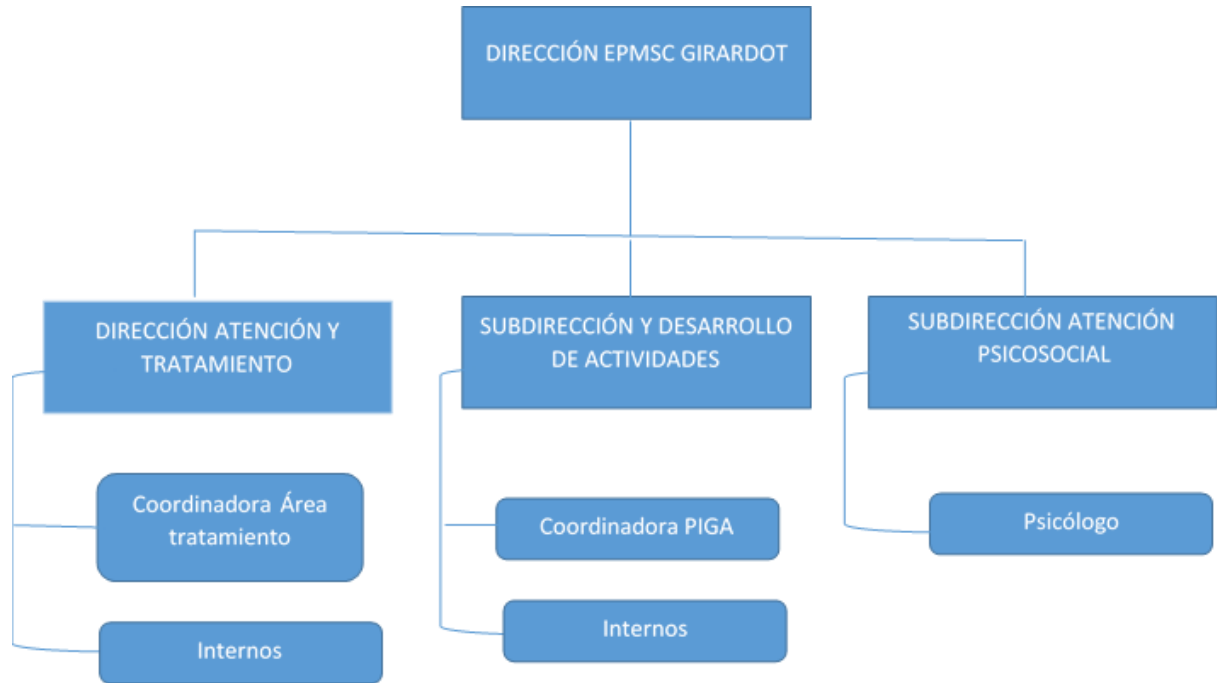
DIRECCIÓN EPMSC GIRARDOT

DIRECCIÓN ATENCIÓN Y TRATAMIENTO

Coordinadora Área tratamiento

Internos

SUBDIRECCIÓN Y DESARROLLO DE ACTIVIDADES

Coordinadora PIGA

Internos

SUBDIRECCIÓN ATENCIÓN PSICOSOCIAL

Psicólogo